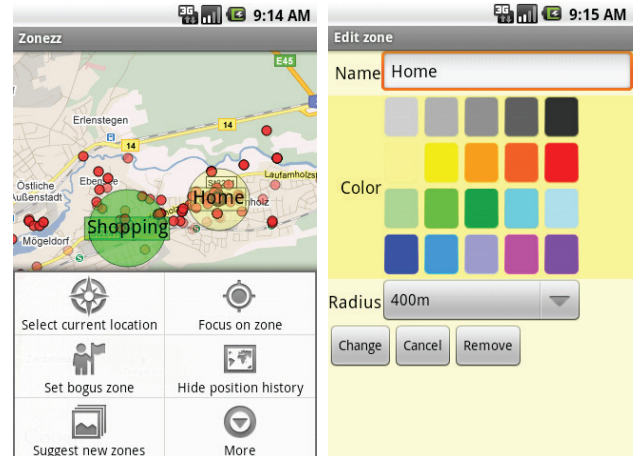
3G 9:14 AM

Zonezz

E45

Erlenstegen

14

14

Östliche Außenstadt

Ebensee

Home

Laufamholz

Shopping

Mögeldorf

Select current location

Focus on zone

Set bogus zone

Hide position history

Suggest new zones

More

3G 9:15 AM

Edit zone

Name Home

Color

Radius 400m

Change

Cancel

Remove